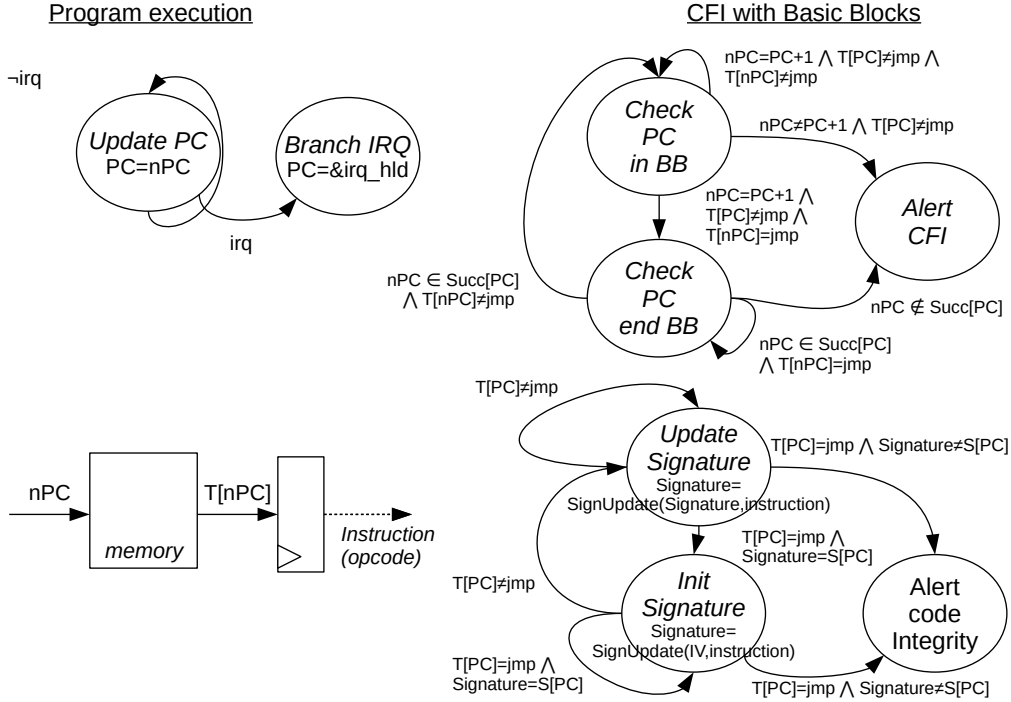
Program execution

CFI with Basic Blocks

¬irq

Update PC
PC=nPC

Branch IRQ
PC=&irq_hld

irq

nPC=PC+1 ⋀ T[PC]≠jmp ⋀ T[nPC]≠jmp

Check PC in BB

nPC≠PC+1 ⋀ T[PC]≠jmp

nPC=PC+1 ⋀ T[PC]≠jmp ⋀ T[nPC]=jmp

Alert CFI

nPC ∈ Succ[PC] ⋀ T[nPC]≠jmp

Check PC end BB

nPC ∉ Succ[PC]

nPC ∈ Succ[PC] ⋀ T[nPC]=jmp

T[PC]≠jmp

Update Signature
Signature= SignUpdate(Signature,instruction)

T[PC]=jmp ⋀ Signature≠S[PC]

nPC

memory

T[nPC]

Instruction (opcode)

T[PC]=jmp ⋀ Signature=S[PC]

T[PC]≠jmp

Init Signature
Signature= SignUpdate(IV,instruction)

Alert code Integrity

T[PC]=jmp ⋀ Signature=S[PC]

T[PC]=jmp ⋀ Signature≠S[PC]